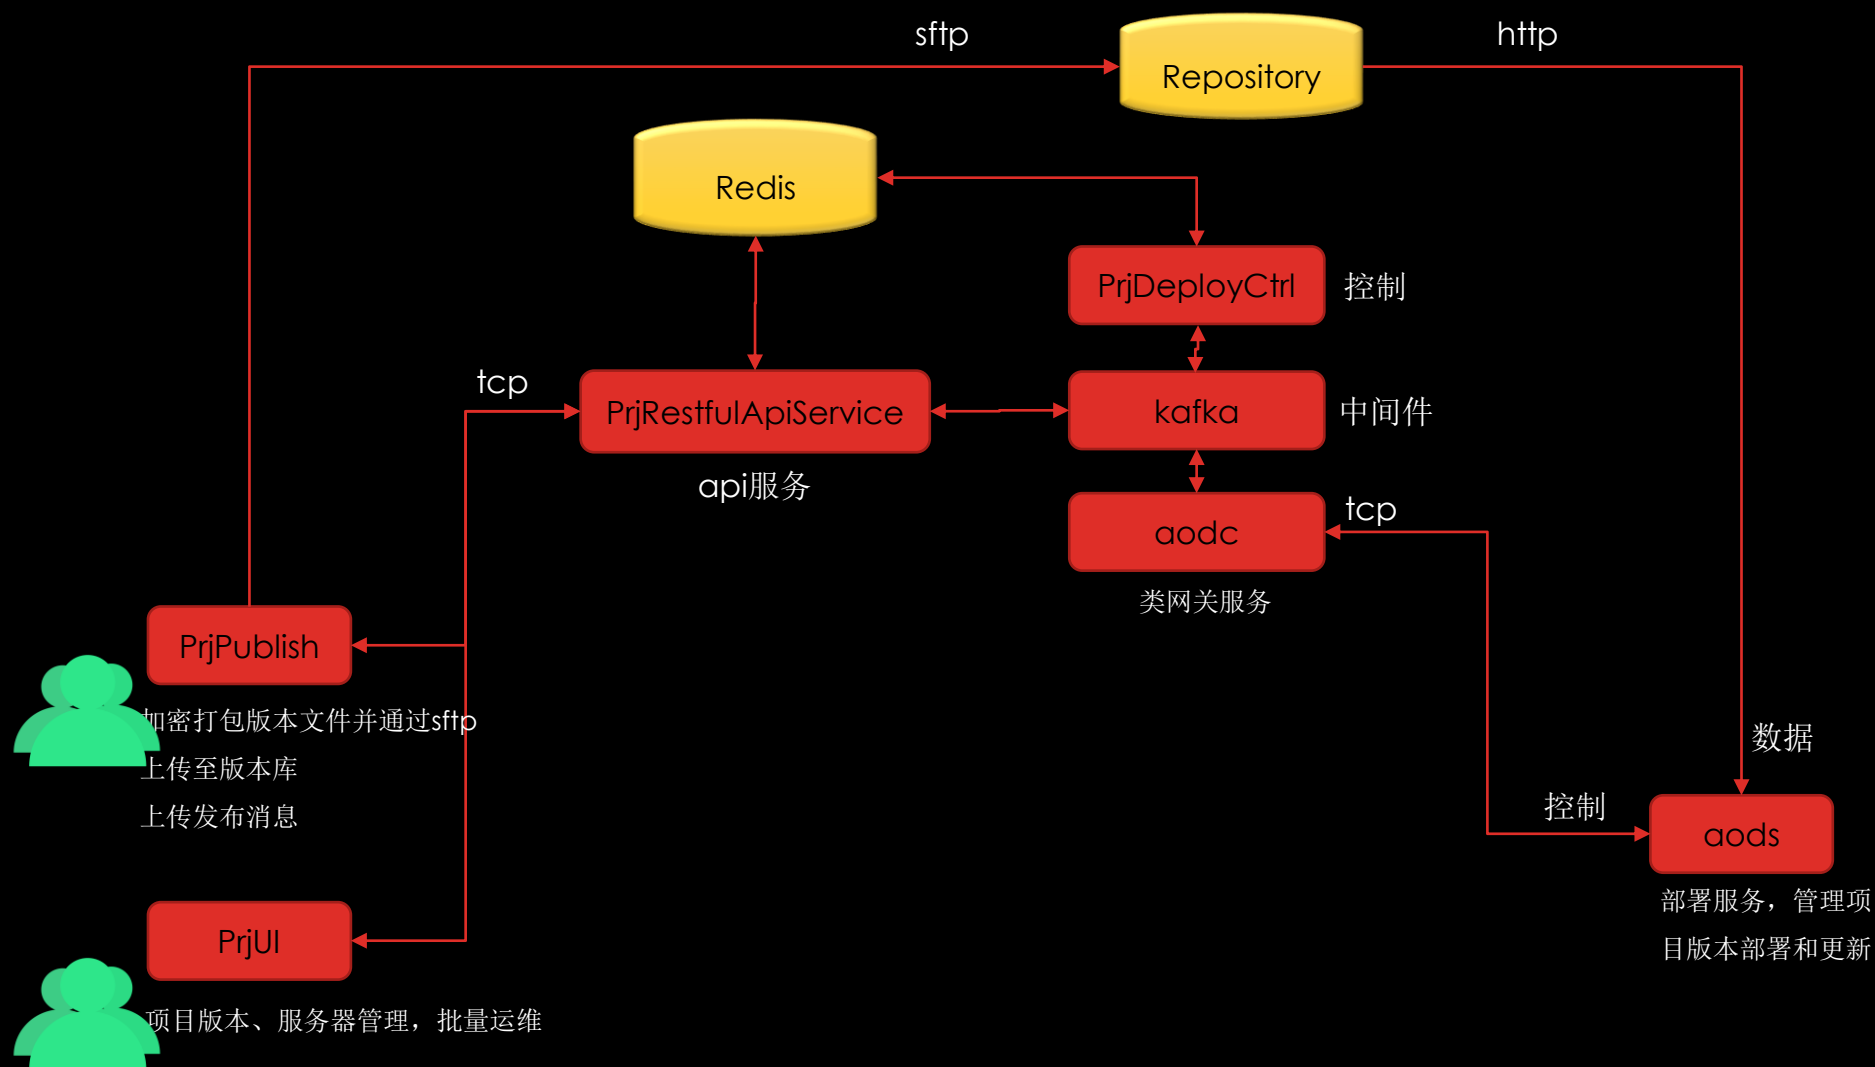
sftp

Repository

http

Redis

PrjDeployCtrl

控制

tcp

PrjRestfulApiService

kafka

中间件

api服务

aodc

tcp

类网关服务

PrjPublish

加密打包版本文件并通过sftp

上传至版本库

上传发布消息

数据

控制

aods

部署服务，管理项

目版本部署和更新

PrjUI

项目版本、服务器管理，批量运维